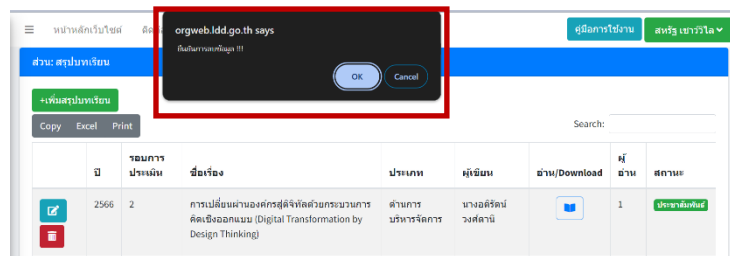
≡ หน้าหลักเว็บไซต์ ติด

orgweb.ldd.go.th says

ยืนยันการลบข้อมูล !!!

OK Cancel

คู่มือการใช้งาน

สหรัฐ เขาวิวิไล

ส่วน: สรุปบทเรียน

+เพิ่มสรุปบทเรียน

Copy Excel Print

Search:

| | ปี | รอบการประเมิน | ชื่อเรื่อง | ประเภท | ผู้เขียน | อ่าน/Download | ผู้อ่าน | สถานะ |
|---|---|---|---|---|---|---|---|---|
| | 2566 | 2 | การเปลี่ยนผ่านองค์กรสู่ดิจิทัลด้วยกระบวนการคิดเชิงออกแบบ (Digital Transformation by Design Thinking) | ด้านการบริหารจัดการ | นางอดิรัตน์ วงศ์ตานี | | 1 | ประชาสัมพันธ์ |